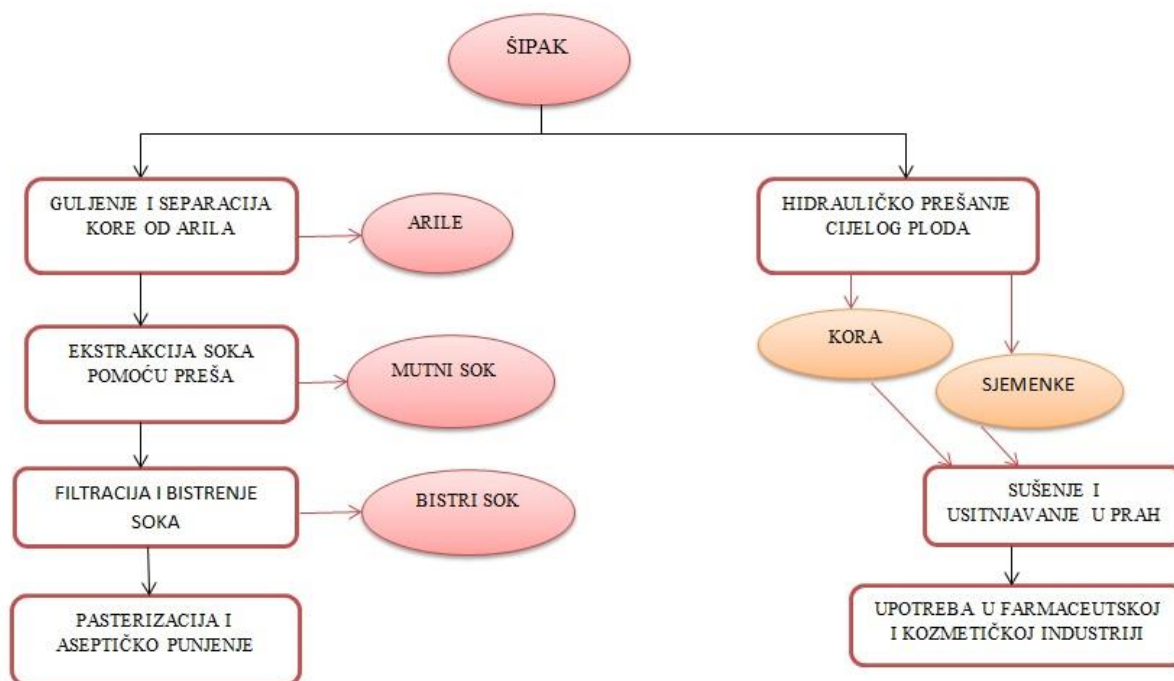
ŠIPAK

GULJENJE I SEPARACIJA KORE OD ARILA

ARILE

EKSTRAKCIJA SOKA POMOĆU PREŠA

MUTNI SOK

FILTRACIJA I BISTRENJE SOKA

BISTRI SOK

PASTERIZACIJA I ASEPTIČKO PUNJENJE

HIDRAULIČKO PREŠANJE CIJELOG PLODA

KORA

SJEMENKE

SUŠENJE I USITNJAVANJE U PRAH

UPOTREBA U FARMACEUTSKOJ I KOZMETIČKOJ INDUSTRIJI